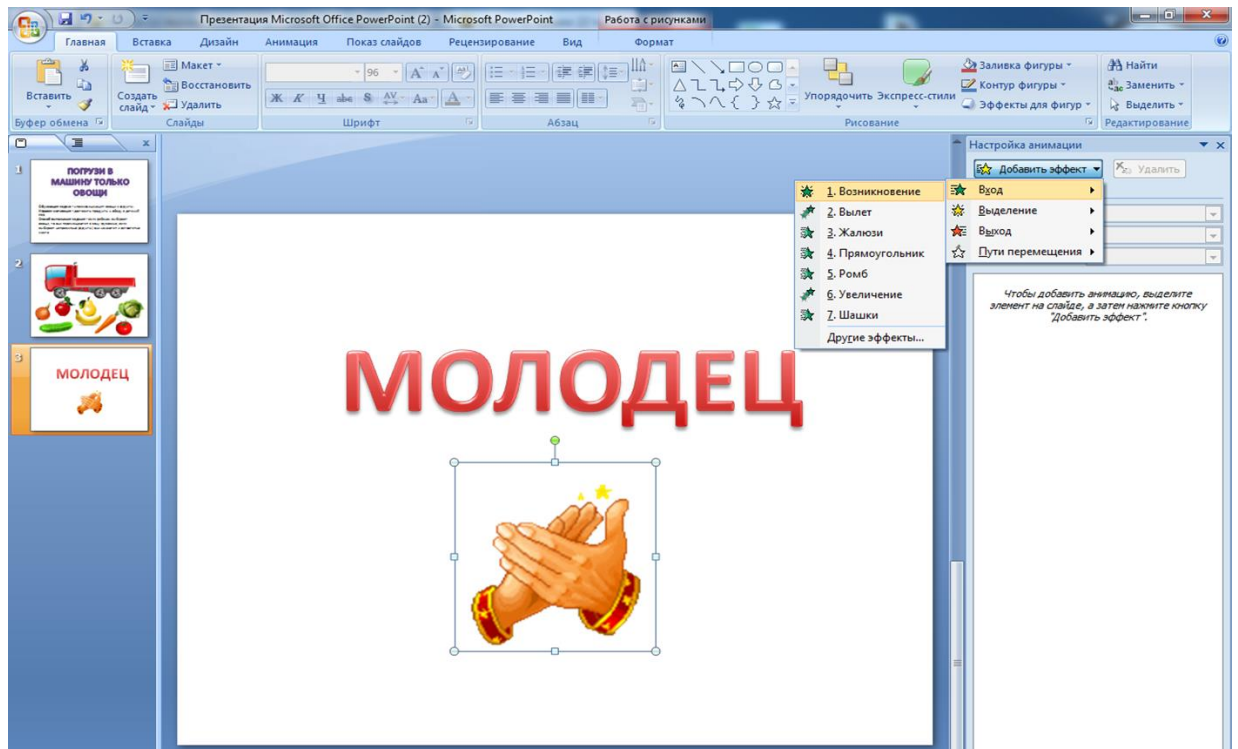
Презентация Microsoft Office PowerPoint (2) - Microsoft PowerPoint
Работа с рисунками

Главная
Вставка
Дизайн
Анимация
Показ слайдов
Рецензирование
Вид
Формат

Вставить
Создать слайд
Макет
Восстановить
Удалить
Буфер обмена
Слайды
96
Шрифт
Абзац
Упорядочить
Экспресс-стили
Заливка фигуры
Контур фигуры
Эффекты для фигур
Рисование
Найти
Заменить
Выделить
Редактирование

1
ПОГРУЗИ В МАШИНУ ТОЛЬКО ОВОЩИ
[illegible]

2

3
МОЛОДЕЦ

МОЛОДЕЦ

Настройка анимации
Добавить эффект
Удалить

1. Возникновение
2. Вылет
3. Жалюзи
4. Прямоугольник
5. Ромб
6. Увеличение
7. Шашки
Другие эффекты...

Вход
Выделение
Выход
Пути перемещения

Чтобы добавить анимацию, выделите элемент на слайде, а затем нажмите кнопку "Добавить эффект".